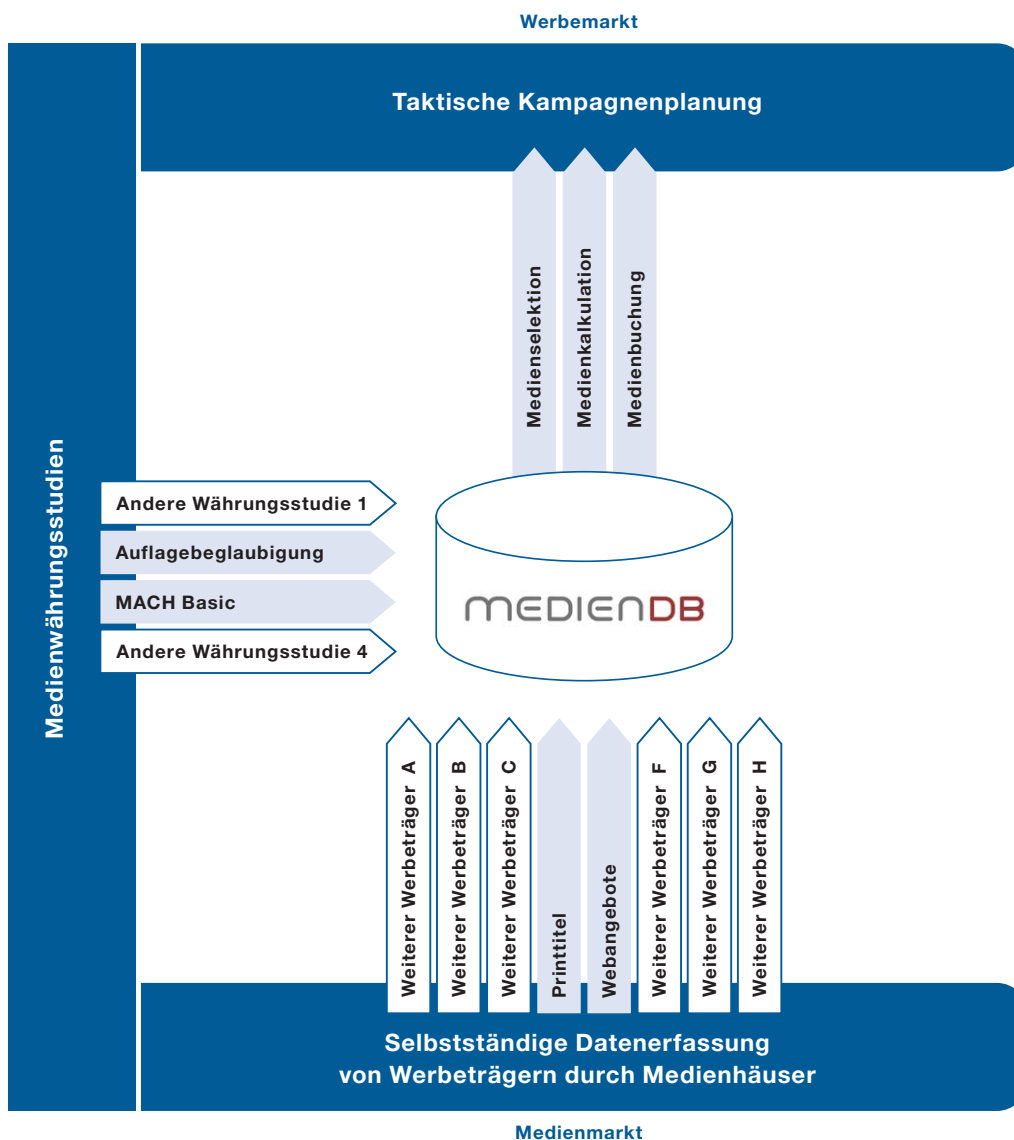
Werbemarkt

Taktische Kampagnenplanung

Medienselektion

Medienkalkulation

Medienbuchung

Medienwährungsstudien

Andere Währungsstudie 1

Auflagebeglaubigung

MACH Basic

Andere Währungsstudie 4

MEDIENDB

Weiterer Werbeträger A

Weiterer Werbeträger B

Weiterer Werbeträger C

Printtitel

Webangebote

Weiterer Werbeträger F

Weiterer Werbeträger G

Weiterer Werbeträger H

Selbstständige Datenerfassung von Werbeträgern durch Medienhäuser

Medienmarkt